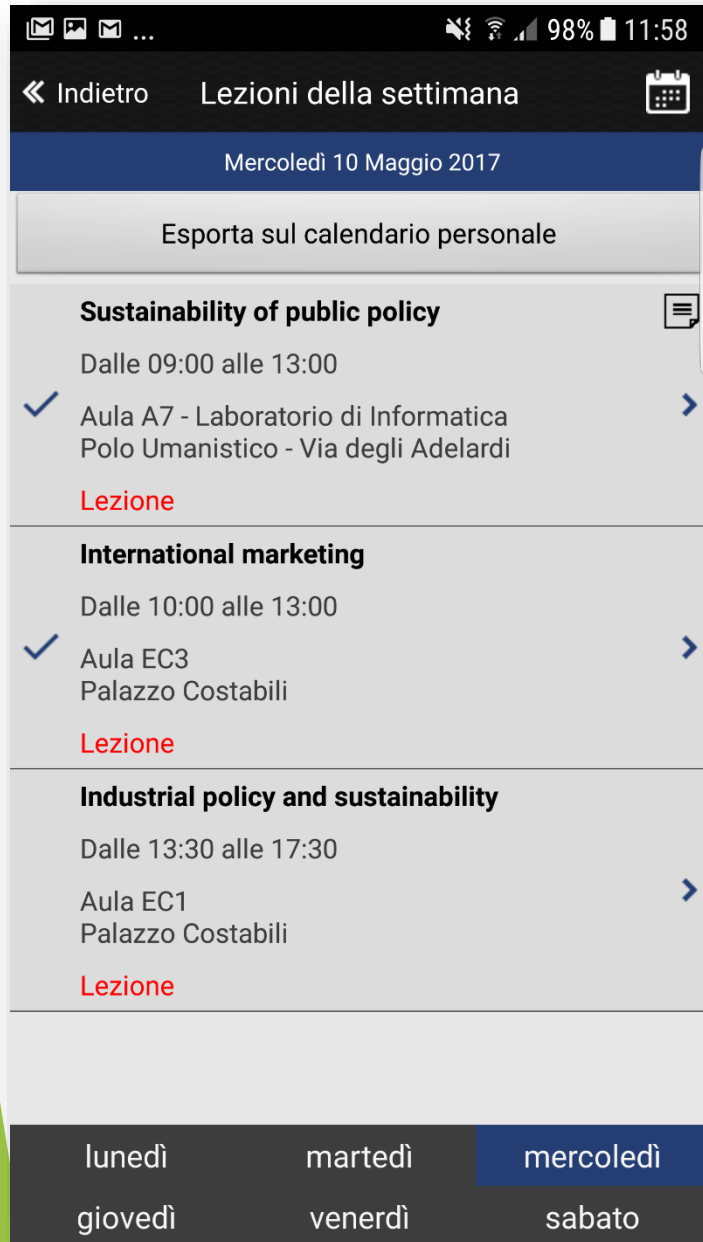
98% 11:58

« Indietro Lezioni della settimana

Mercoledì 10 Maggio 2017

Esporta sul calendario personale

**Sustainability of public policy**

Dalle 09:00 alle 13:00

Aula A7 - Laboratorio di Informatica
Polo Umanistico - Via degli Adelardi

Lezione

**International marketing**

Dalle 10:00 alle 13:00

Aula EC3
Palazzo Costabili

Lezione

**Industrial policy and sustainability**

Dalle 13:30 alle 17:30

Aula EC1
Palazzo Costabili

Lezione

| lunedì | martedì | mercoledì |
|---|---|---|
| giovedì | venerdì | sabato |